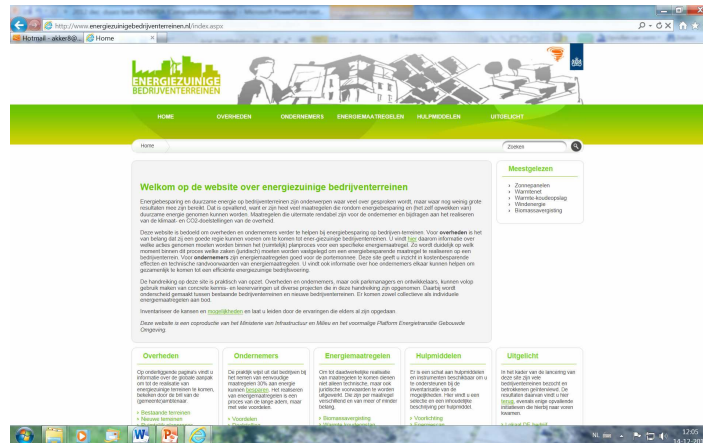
http://www.energiezuinigebedrijventerreinen.nl/index.aspx

Hotmail - akker8@... Home

ENERGIEZUINIGE BEDRIJVENTERREINEN

HOME OVERHEDEN ONDERNEMERS ENERGIEMAATREGELEN HULPMIDDELEN UITGELICHT

Home

Zoeken

Welkom op de website over energiezuinige bedrijventerreinen

Energiebesparing en duurzame energie op bedrijventerreinen zijn onderwerpen waar veel over gesproken wordt, maar nog weinig grote resultaten mee zijn bereikt. Dat is opvallend, want er zijn heel veel maatregelen die rondom energiebesparing en (het zelf opwekken van) duurzame energie genomen kunnen worden. Maatregelen die ultimate rendabel zijn voor de ondernemer en bijdragen aan het realiseren van de klimaat- en CO2-doelstellingen van de overheid.

Deze website is bedoeld om overheden en ondernemers verder te helpen bij energiebesparing op bedrijventerreinen. Voor overheden is het van belang dat zij een goede regie kunnen voeren om te komen tot een energiezuinige bedrijventerreinen. U vindt hier daarom informatie over welke acties genomen moeten worden binnen het (ruimtelijk) planproces voor een specifieke energiemaatregel. Zo wordt duidelijk op welk moment binnen dit proces welke zaken (juridisch) moeten worden vastgelegd om een energiebesparende maatregel te realiseren op een bedrijventerrein. Voor ondernemers zijn energiemaatregelen goed voor de portemonnee. Deze site geeft u inzicht in kostenbesparende effecten en technische randvoorwaarden van energiemaatregelen. U vindt ook informatie over hoe ondernemers elkaar kunnen helpen om gezamenlijk te komen tot een efficiënte energiezuinige bedrijfsvoering.

De handreiking op deze site is praktisch van opzet. Overheden en ondernemers, maar ook parkmanagers en ontwikkelaars, kunnen volop gebruik maken van concrete kennis- en leerervaringen uit diverse projecten die in deze handreiking zijn opgenomen. Daarbij wordt onderscheid gemaakt tussen bestaande bedrijventerreinen en nieuwe bedrijventerreinen. Er komen zowel collectieve als individuele energiemaatregelen aan bod.

Inventariseer de kansen en mogelijkheden en laat u leiden door de ervaringen die elders al zijn opgedaan.

Deze website is een coproductie van het Ministerie van Infrastructuur en Milieu en het voormalige Platform Energietransitie Gebouwde Omgeving.

Meestgelezen
Zonnepanelen
Warmtenet
Warmte-koudeopslag
Windenergie
Biomassavergisting

Overheden
Op onderliggende pagina's vindt u informatie over de globale aanpak om tot de realisatie van energiezuinige terreinen te komen, bekeken door de bril van de gemeente/ambtenaar.
Bestaande terreinen
Nieuwe terreinen

Ondernemers
De praktijk wijst uit dat bedrijven bij het treffen van eenvoudige maatregelen 30% aan energie kunnen besparen. Het realiseren van energiemaatregelen is een proces van de lange adem, maar met vele voordelen.
Voordelen

Energiemaatregelen
Om tot daadwerkelijke realisatie van maatregelen te komen dienen niet alleen technische, maar ook juridische voorwaarden te worden uitgewerkt. Die zijn per maatregel verschillend en van meer of minder belang.
Biomassavergisting

Hulpmiddelen
Er is een schat aan hulpmiddelen en instrumenten beschikbaar om u te ondersteunen bij de inventarisatie van de mogelijkheden. Hier vindt u een selectie en een inhoudelijke beschrijving per hulpmiddel.
Voorlichting

Uitgelicht
In het kader van de lancering van deze site zijn vier bedrijventerreinen bezocht en betrokkenen geïnterviewd. De resultaten daarvan vindt u hier terug, evenals enige opvallende initiatieven die leerbaar naar voren kwamen.

NL 12:05 14-12-20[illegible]